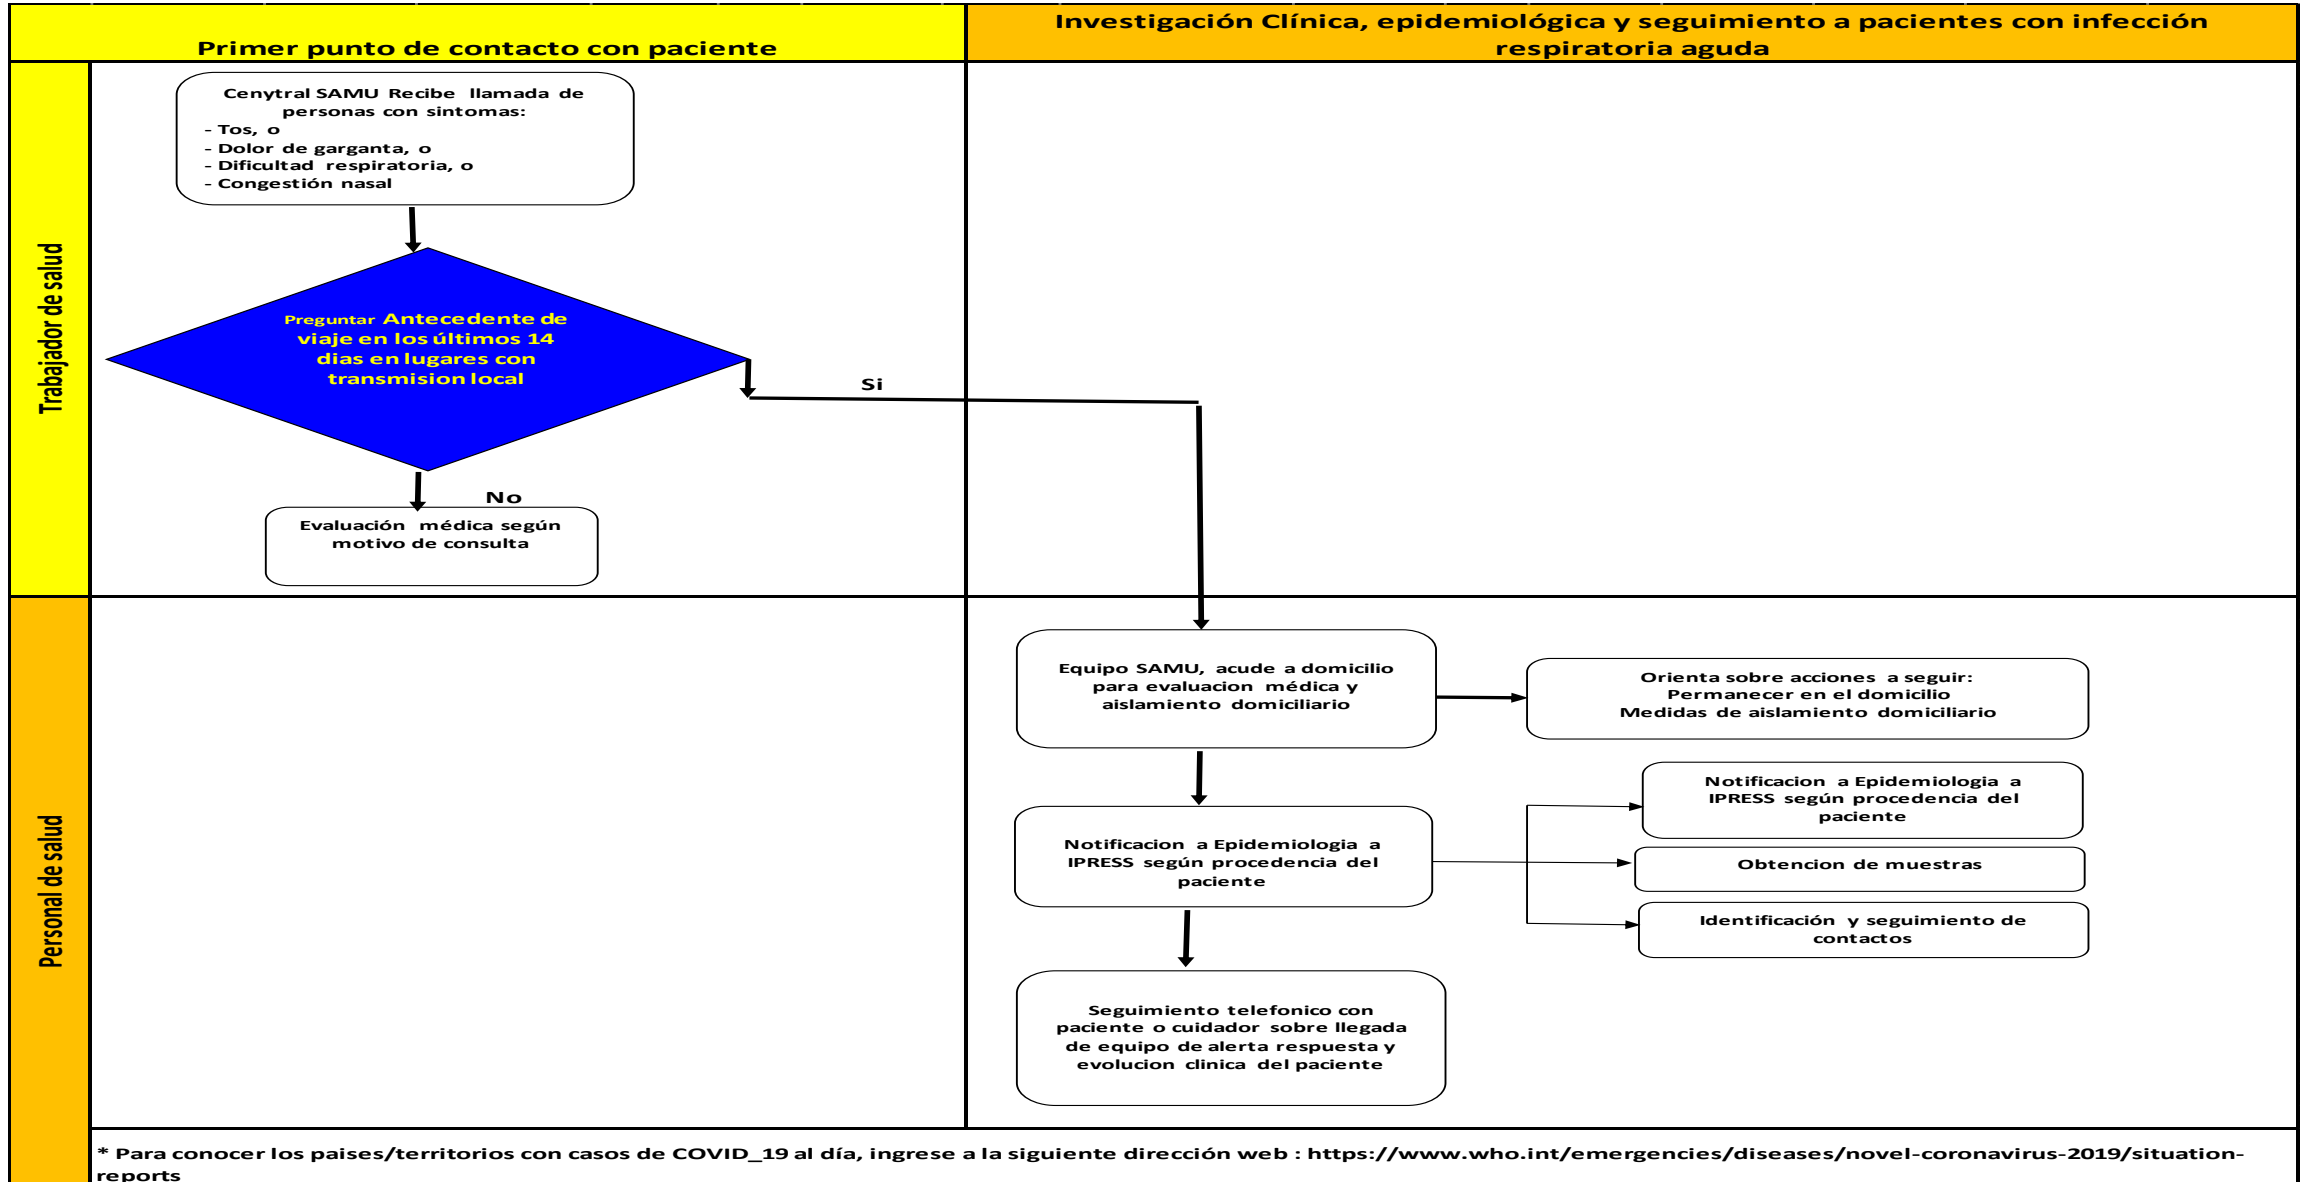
Primer punto de contacto con paciente

Investigación Clínica, epidemiológica y seguimiento a pacientes con infección respiratoria aguda

Trabajador de salud

Cenytral SAMU Recibe llamada de personas con sintomas:
- Tos, o
- Dolor de garganta, o
- Dificultad respiratoria, o
- Congestión nasal

Preguntar Antecedente de viaje en los últimos 14 dias en lugares con transmision local

Si

No

Evaluación médica según motivo de consulta

Personal de salud

Equipo SAMU, acude a domicilio para evaluacion médica y aislamiento domiciliario

Orienta sobre acciones a seguir:
Permanecer en el domicilio
Medidas de aislamiento domiciliario

Notificacion a Epidemiologia a IPRESS según procedencia del paciente

Notificacion a Epidemiologia a IPRESS según procedencia del paciente

Obtencion de muestras

Identificación y seguimiento de contactos

Seguimiento telefonico con paciente o cuidador sobre llegada de equipo de alerta respuesta y evolucion clinica del paciente

* Para conocer los paises/territorios con casos de COVID_19 al día, ingrese a la siguiente dirección web : https://www.who.int/emergencies/diseases/novel-coronavirus-2019/situation-reports